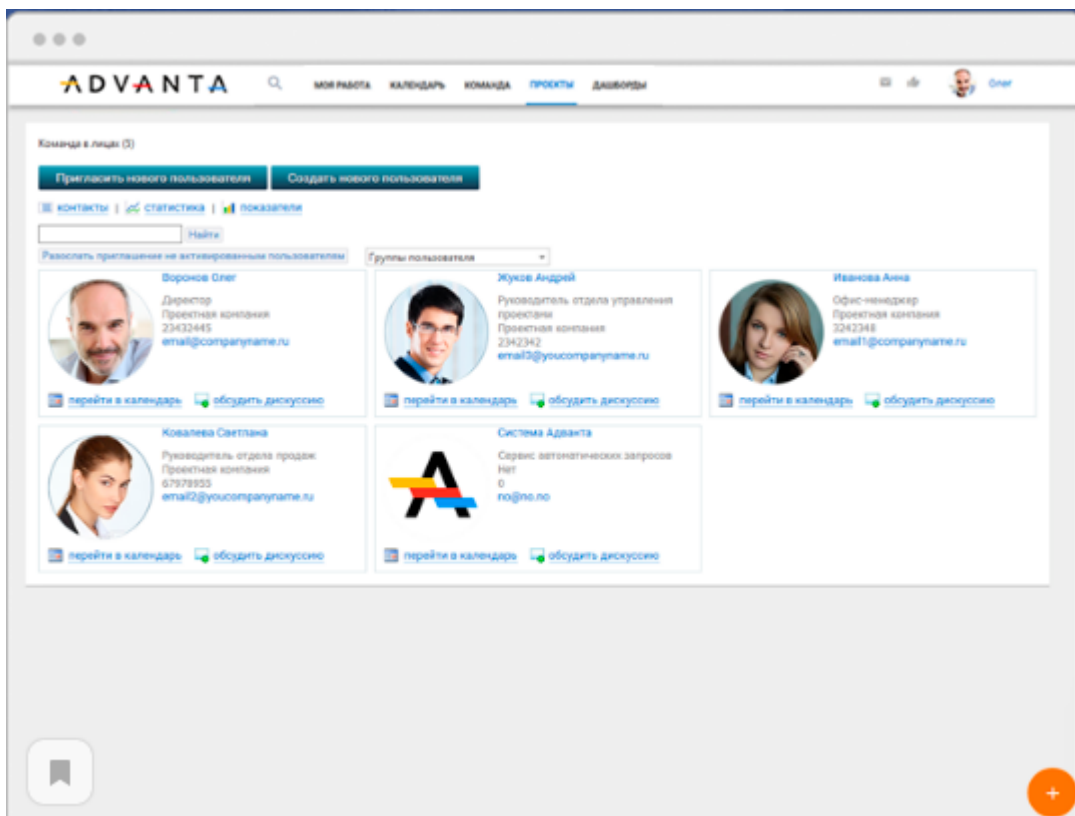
ADVANTA

МОЯ РАБОТА КАЛЕНДАРЬ КОМАНДА ПРОЕКТЫ ДАШБОРДЫ

Олег

Команда в лицах (5)

Пригласить нового пользователя

Создать нового пользователя

контакты | статистика | показатели

Найти

Разослать приглашение не активированным пользователям

Группы пользователя

Воронов Олег
Директор
Проектная компания
23432445
email@companyname.ru
перейти в календарь
обсудить дискуссию

Жуков Андрей
Руководитель отдела управления проектами
Проектная компания
2342342
email3@youcompanyname.ru
перейти в календарь
обсудить дискуссию

Иванова Анна
Офис-менеджер
Проектная компания
3242348
email1@companyname.ru
перейти в календарь
обсудить дискуссию

Ковалева Светлана
Руководитель отдела продаж
Проектная компания
67978955
email2@youcompanyname.ru
перейти в календарь
обсудить дискуссию

Система Адванта
Сервис автоматических запросов
Нет
0
no@no.no
перейти в календарь
обсудить дискуссию

+